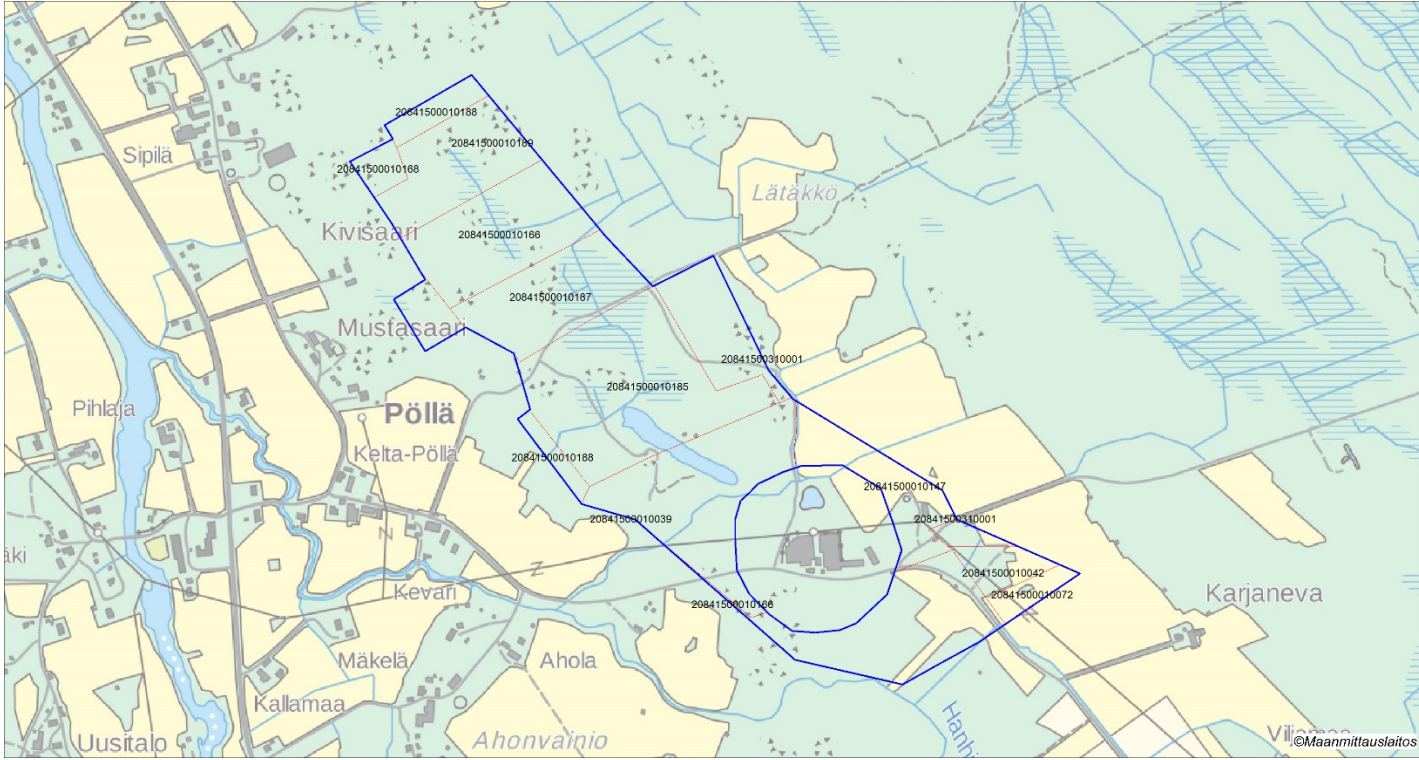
20841500010188
20841500010189
20841500010168
Sipilä
Lätäkkö
Kivisaari
20841500010166
20841500010187
Mustasaari
20841500310001
Pihlaja
Pöllä
20841500010185
Kelta-Pöllä
20841500010188
20841500010147
20841500310001
20841500010039
äki
N
Z
Kevari
20841500010042
20841500010072
Karjaneva
20841500010166
Mäkelä
Ahola
Kallamaa
Hanhi
Uusitalo
Ahonvainio
Viljamaa
©Maanmittauslaitos